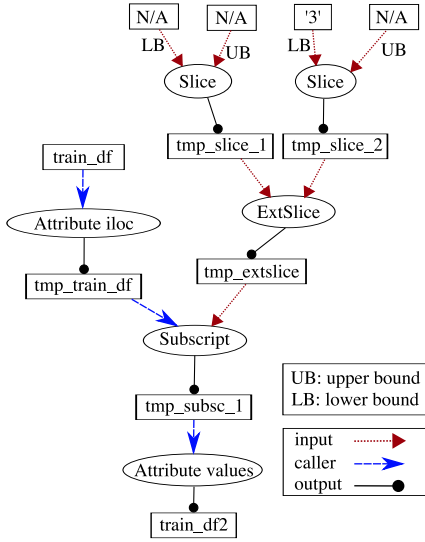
N/A
LB
N/A
UB
'3'
LB
N/A
UB
Slice
Slice
tmp_slice_1
tmp_slice_2
train_df
ExtSlice
Attribute iloc
tmp_extslice
tmp_train_df
Subscript
UB: upper bound
LB: lower bound
tmp_subsc_1
input
caller
Attribute values
output
train_df2